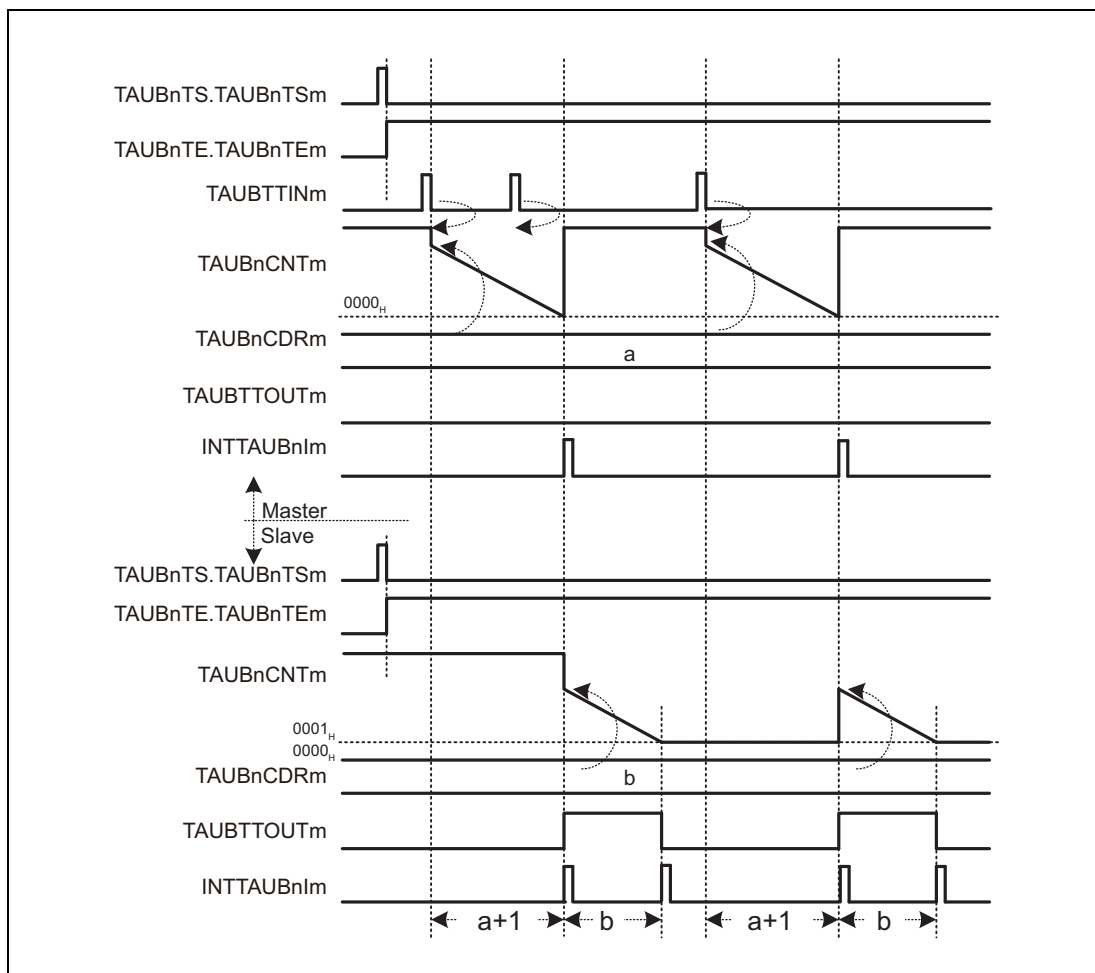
TAUBnTS.TAUBnTSm
TAUBnTE.TAUBnTEm
TAUBTTINm
TAUBnCNTm
$0000_H$
TAUBnCDRm
a
TAUBTTOUTm
INTTAUBnIm
Master
Slave
TAUBnTS.TAUBnTSm
TAUBnTE.TAUBnTEm
TAUBnCNTm
$0001_H$
$0000_H$
TAUBnCDRm
b
TAUBTTOUTm
INTTAUBnIm
a+1
b
a+1
b